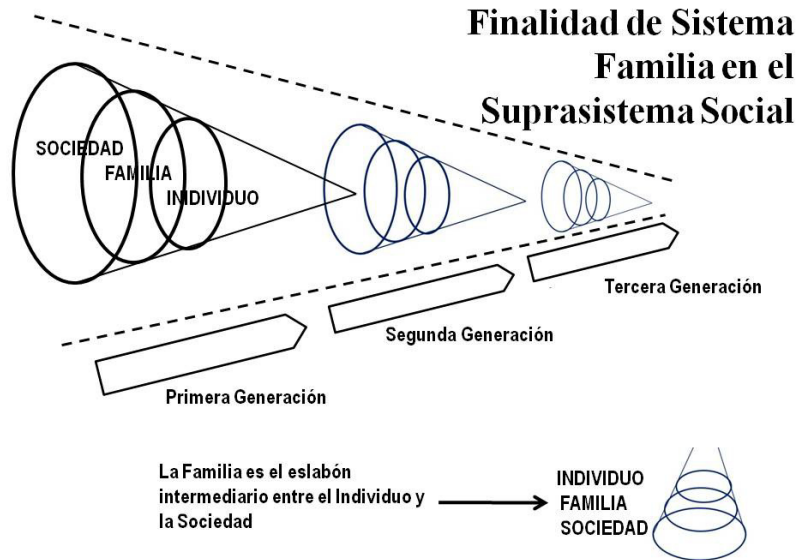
Finalidad de Sistema Familia en el Suprasistema Social

SOCIEDAD
FAMILIA
INDIVIDUO

Tercera Generación

Segunda Generación

Primera Generación

La Familia es el eslabón intermediario entre el Individuo y la Sociedad

INDIVIDUO
FAMILIA
SOCIEDAD